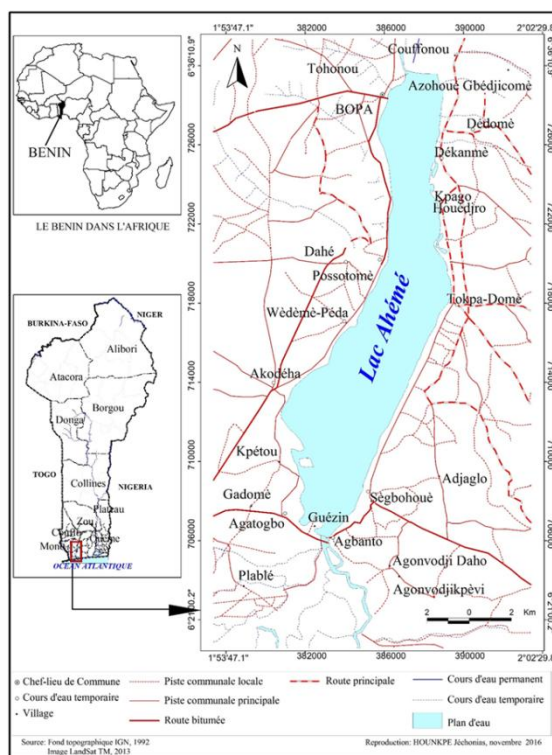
BENIN

LE BENIN DANS L'AFRIQUE

BURKINA-FASO
NIGER
Alibori
Atacora
Borgou
Donga
TOGO
Collines
NIGERIA
Plateau
Zou
Couffo
Mono
Oueme
OCEAN ATLANTIQUE

1°53'47.1"
382000
386000
390000
2°02'29.8
6°36'10.9"
726000
722000
718000
714000
710000
706000
6°21'30.2"
1°53'47.1"
382000
386000
390000
2°02'29.8

N

Couffonou
Tohonou
BOPA
Azohoue Gbédjicomè
Dédomè
Dékanmè
Kpago Houedjro
Dahé
Possotomè
Wèdèmè-Péda
Lac Ahémé
Tokpa-Domè
Akodéha
Kpétou
Adjaglo
Gadomè
Sègbohouè
Agatogbo
Guézin
Agbanto
Agonvodji Daho
Plablé
Agonvodjikpèvi

2 0 2 Km

Chef-lieu de Commune
Cours d'eau temporaire
Village
Piste communale locale
Piste communale principale
Route bitumée
Route principale
Cours d'eau permanent
Cours d'eau temporaire
Plan d'eau

Source: Fond topographique IGN, 1992
Image LandSat TM, 2013
Reproduction: HOUNKPE Jéchonias, novembre 2016